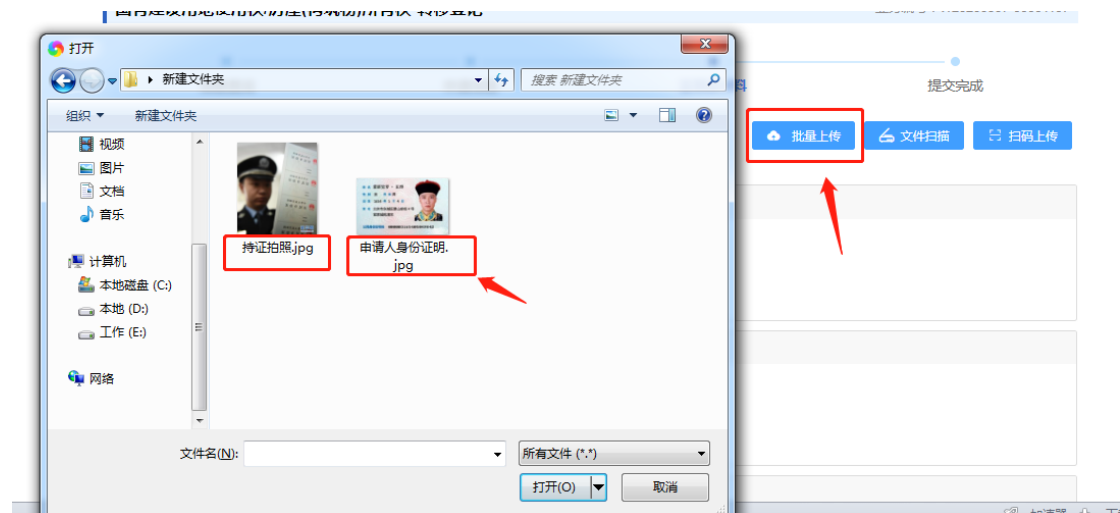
打开

新建文件夹

搜索 新建文件夹

组织 ▼ 新建文件夹

视频
图片
文档
音乐

计算机
本地磁盘 (C:)
本地 (D:)
工作 (E:)

网络

持证拍照.jpg

申请人身份证明.jpg

文件名(N):

所有文件 (*.*)

打开(O)

取消

提交完成

批量上传

文件扫描

扫码上传